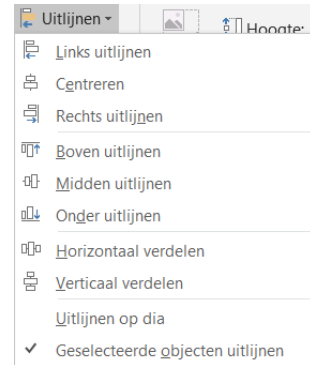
Uitlijnen
Hoogte:

Links uitlijnen
Centreren
Rechts uitlijnen
Boven uitlijnen
Midden uitlijnen
Onder uitlijnen
Horizontaal verdelen
Verticaal verdelen
Uitlijnen op dia
✓ Geselecteerde objecten uitlijnen